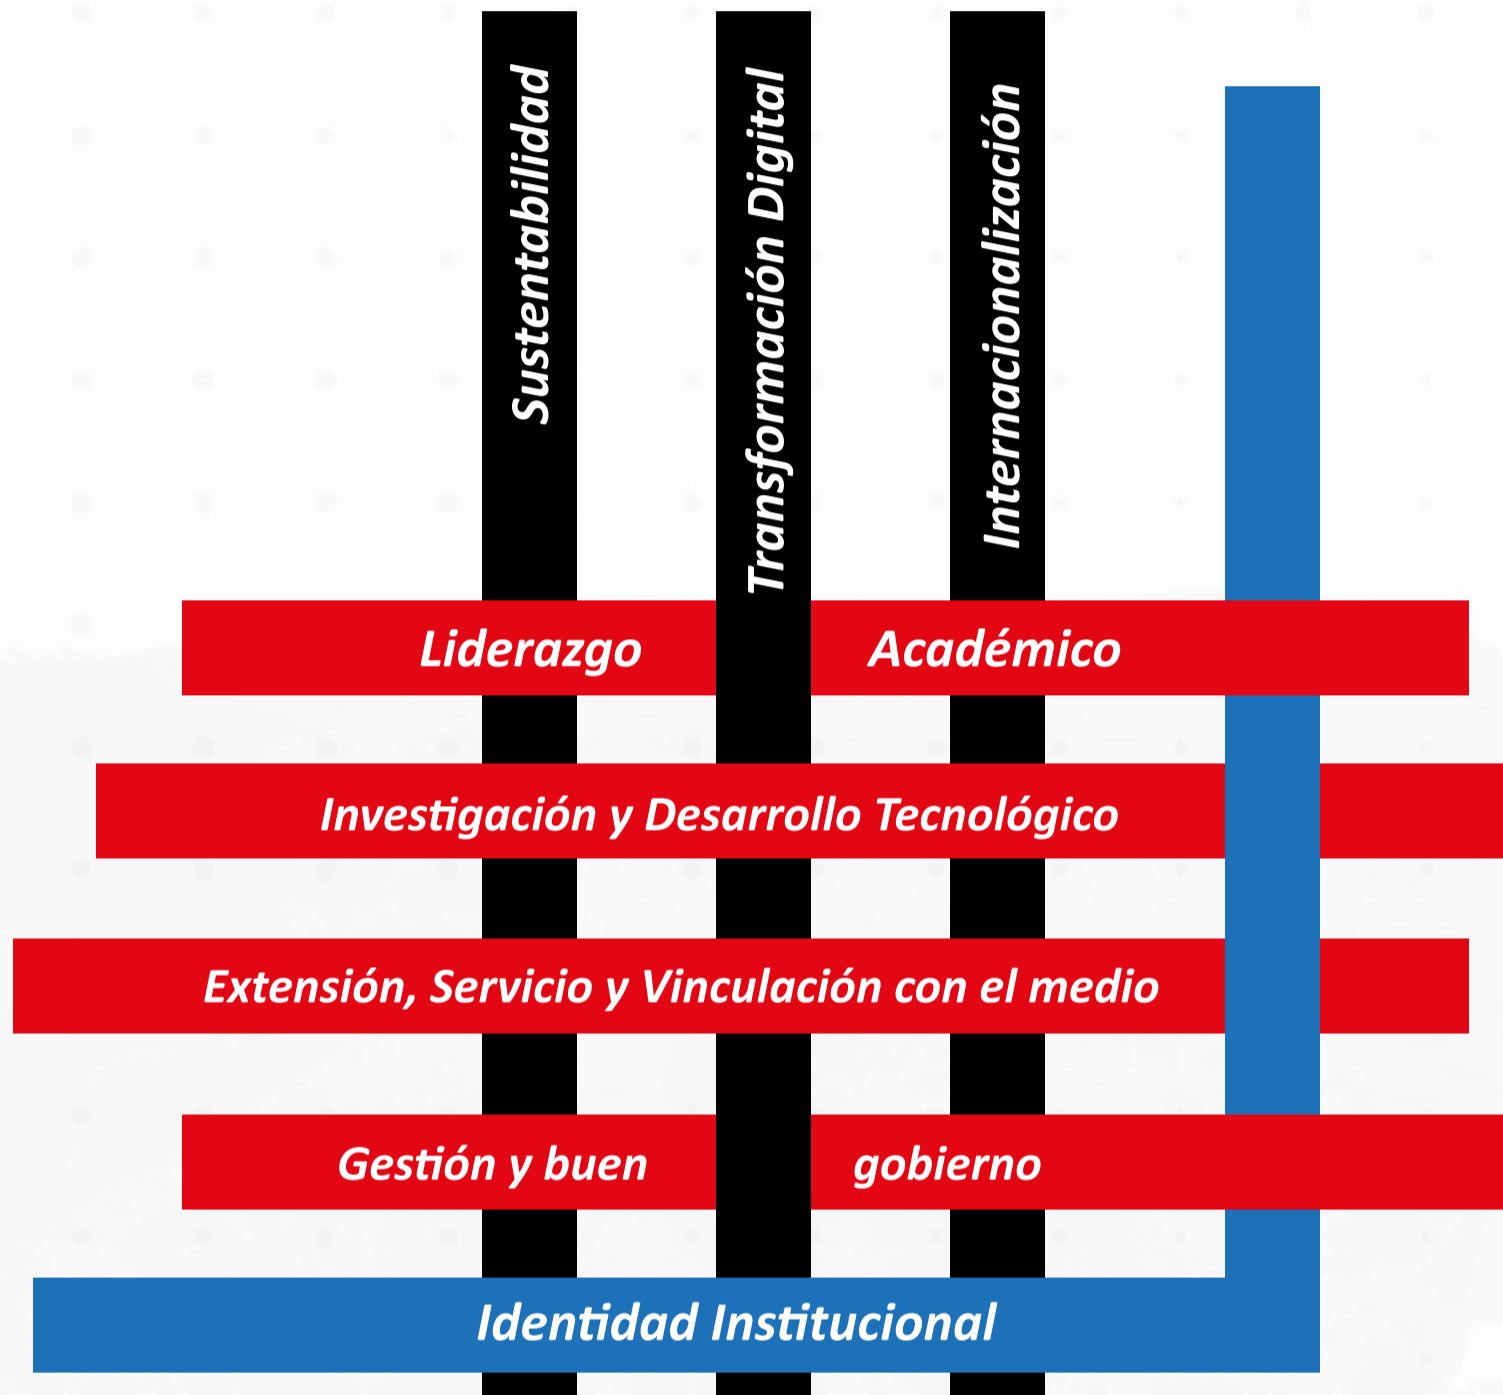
Sustentabilidad

Transformación Digital

Internacionalización

Liderazgo Académico

Investigación y Desarrollo Tecnológico

Extensión, Servicio y Vinculación con el medio

Gestión y buen gobierno

Identidad Institucional